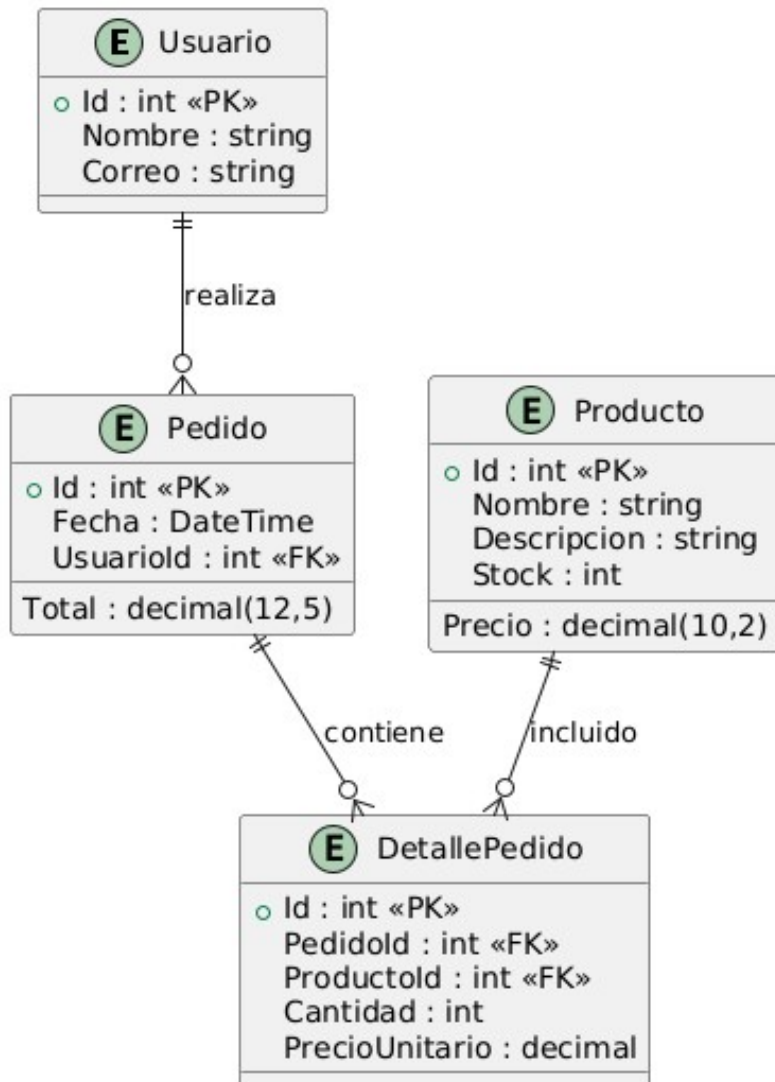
E Usuario

o Id : int «PK»
Nombre : string
Correo : string

realiza

E Pedido

o Id : int «PK»
Fecha : DateTime
UsuarioId : int «FK»

Total : decimal(12,5)

E Producto

o Id : int «PK»
Nombre : string
Descripcion : string
Stock : int

Precio : decimal(10,2)

contiene

incluido

E DetallePedido

o Id : int «PK»
PedidoId : int «FK»
ProductoId : int «FK»
Cantidad : int
PrecioUnitario : decimal